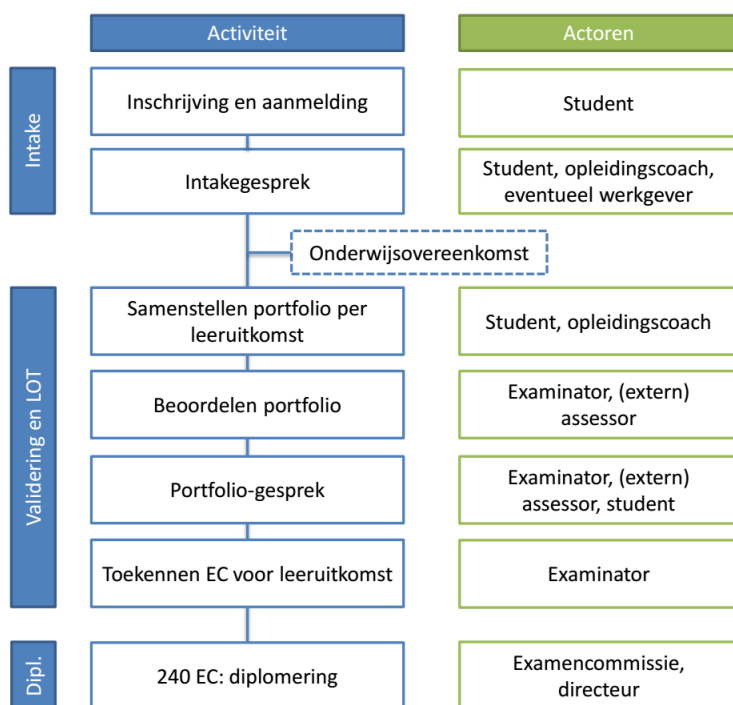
Activiteit

Actoren

Intake

Inschrijving en aanmelding

Student

Intakegesprek

Student, opleidingscoach, eventueel werkgever

Onderwijsovereenkomst

Validering en LOT

Samenstellen portfolio per leeruitkomst

Student, opleidingscoach

Beoordelen portfolio

Examinator, (extern) assessor

Portfolio-gesprek

Examinator, (extern) assessor, student

Toekennen EC voor leeruitkomst

Examinator

Dipl.

240 EC: diplomering

Examencommissie, directeur